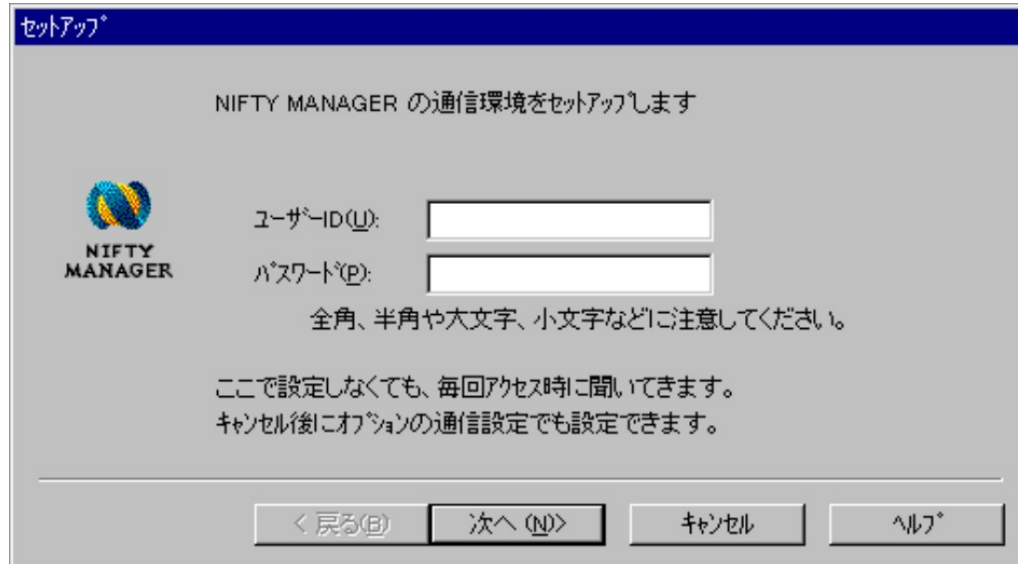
セットアップ

NIFTY MANAGER の通信環境をセットアップします

NIFTY MANAGER

ユーザーID(U):

パスワード(P):

全角、半角や大文字、小文字などに注意してください。

ここで設定しなくても、毎回アクセス時に聞いてきます。
キャンセル後にオプションの通信設定でも設定できます。

< 戻る(B) | 次へ (N)> | キャンセル | ヘルプ